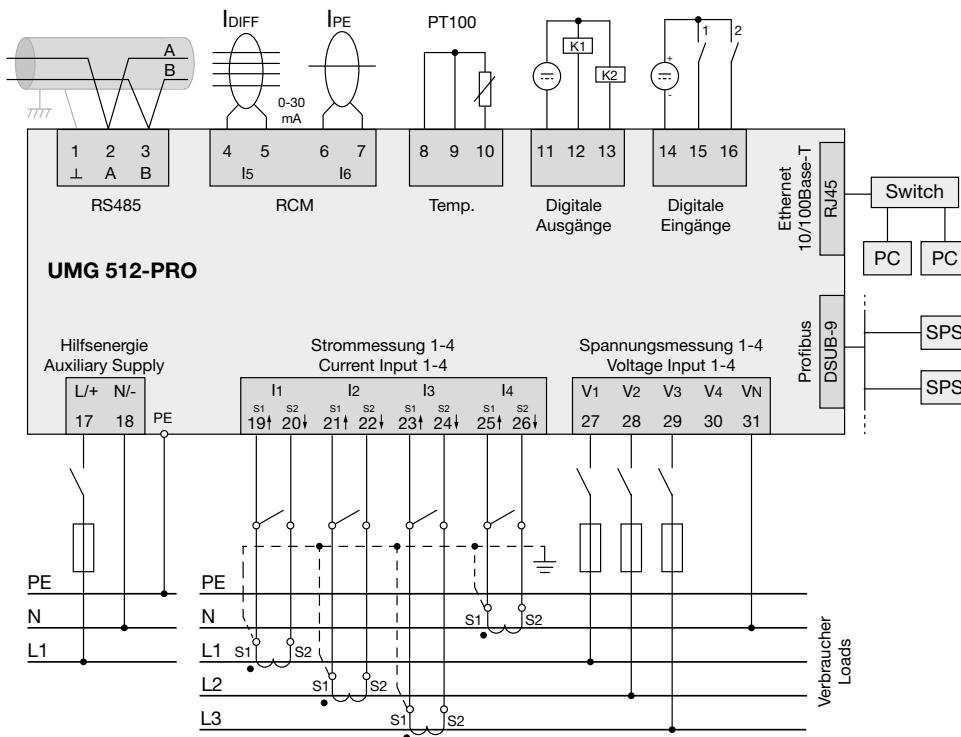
A
B

IDIFF

IPE

0-30 mA

PT100

K1

K2

1

2

1 2 3
⊥ A B
RS485

4 5
I5

6 7
I6
RCM

8 9 10
Temp.

11 12 13
Digitale Ausgänge

14 15 16
Digitale Eingänge

Ethernet 10/100Base-T

RJ45

Switch

PC

PC

UMG 512-PRO

Profibus

DSUB-9

SPS

SPS

Hilfsenergie
Auxiliary Supply

L/+ N/-
17 18

PE

Strommessung 1-4
Current Input 1-4

I1 I2 I3 I4
S1 S2 S1 S2 S1 S2 S1 S2
19 20 21 22 23 24 25 26

Spannungsmessung 1-4
Voltage Input 1-4

V1 V2 V3 V4 VN
27 28 29 30 31

PE
N
L1

PE
N
L1
L2
L3

S1 S2
S1 S2
S1 S2
S1 S2

Verbraucher
Loads